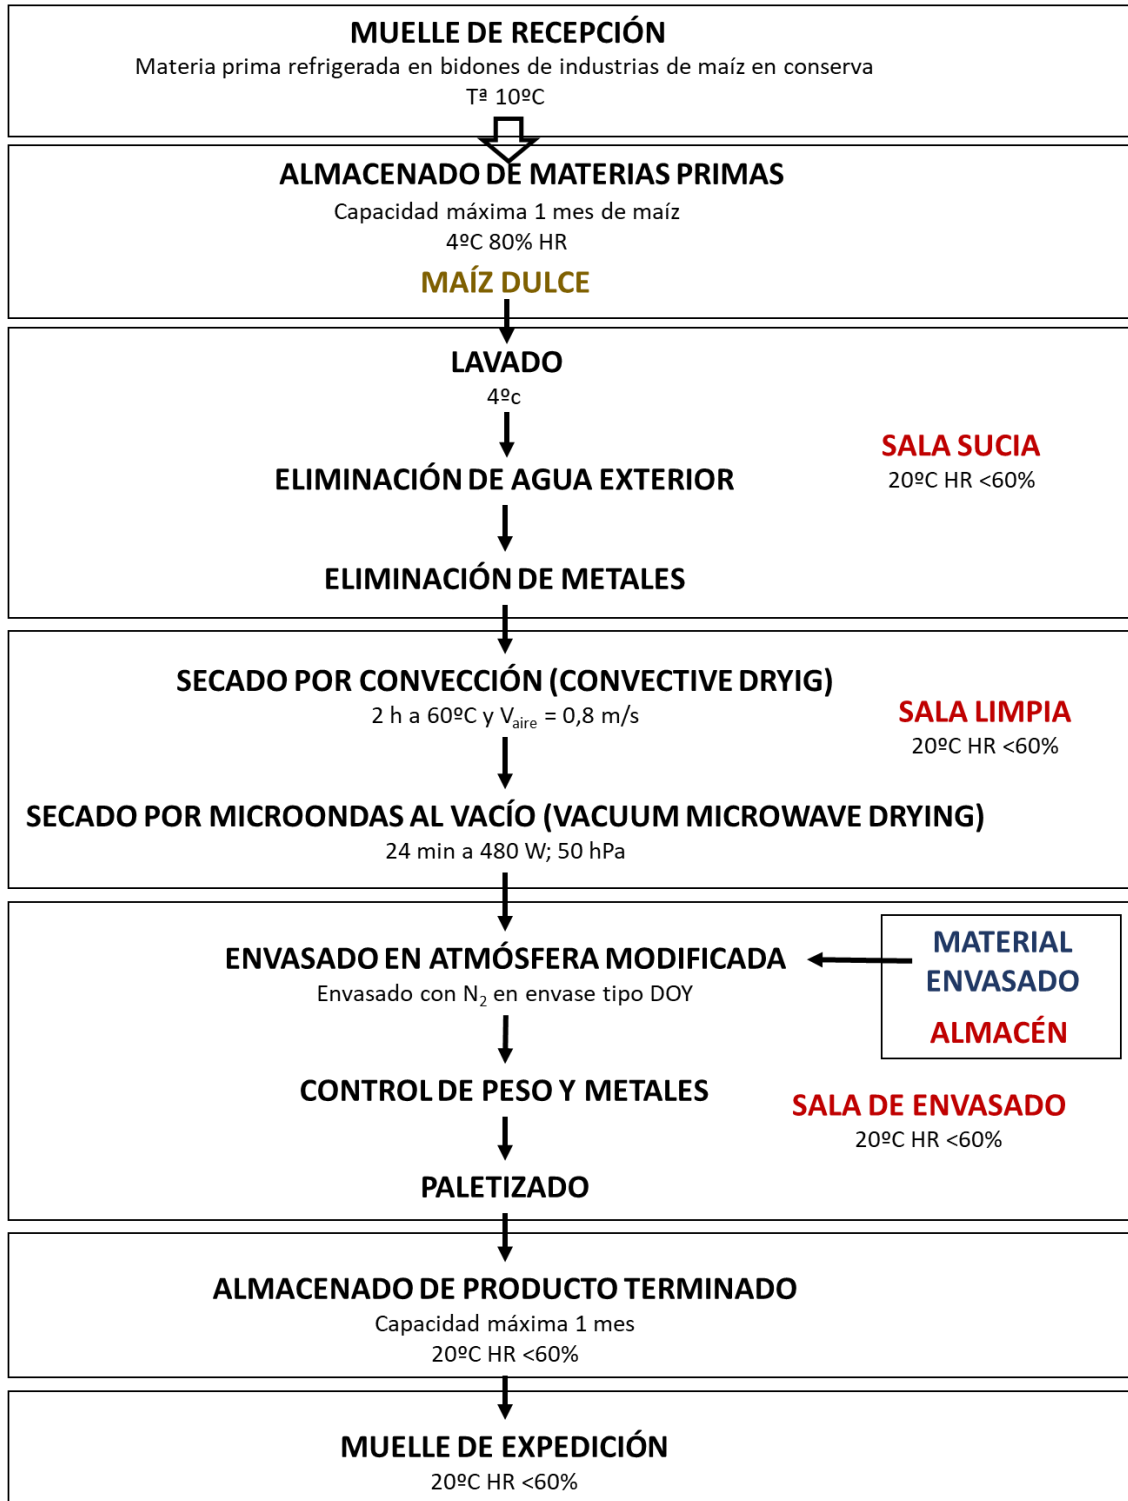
MUELLE DE RECEPCIÓN
Materia prima refrigerada en bidones de industrias de maíz en conserva
Tª 10ºC

ALMACENADO DE MATERIAS PRIMAS
Capacidad máxima 1 mes de maíz
4ºC 80% HR
MAÍZ DULCE

LAVADO
4ºc

ELIMINACIÓN DE AGUA EXTERIOR

ELIMINACIÓN DE METALES

SALA SUCIA
20ºC HR <60%

SECADO POR CONVECCIÓN (CONVECTIVE DRYIG)
2 h a 60ºC y $V_{aire}$ = 0,8 m/s

SECADO POR MICROONDAS AL VACÍO (VACUUM MICROWAVE DRYING)
24 min a 480 W; 50 hPa

SALA LIMPIA
20ºC HR <60%

ENVASADO EN ATMÓSFERA MODIFICADA
Envasado con $N_2$ en envase tipo DOY

MATERIAL ENVASADO
ALMACÉN

CONTROL DE PESO Y METALES

PALETIZADO

SALA DE ENVASADO
20ºC HR <60%

ALMACENADO DE PRODUCTO TERMINADO
Capacidad máxima 1 mes
20ºC HR <60%

MUELLE DE EXPEDICIÓN
20ºC HR <60%